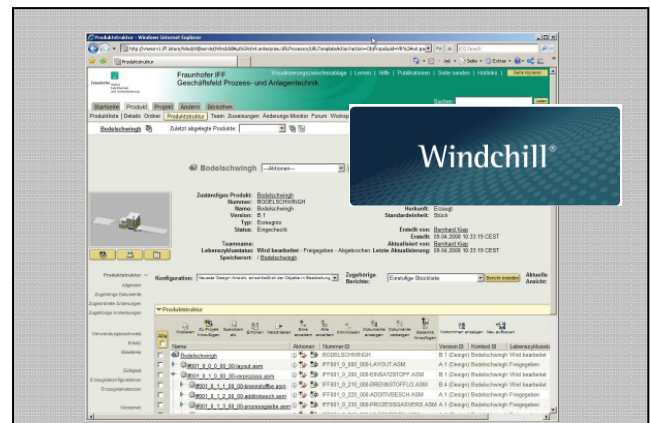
Produktstruktur - Windows Internet Explorer

http://vwserv-v1.iff.intern/Windchill/servlet/WindchillAuthGW/wt.enterprise.URLProcessor/URLTemplateAction?action=ObjProps&oid=VR%3Awt.part

Produktstruktur

Fraunhofer IFF
Geschäftsfeld Prozess- und Anlagentechnik

Visualisierungszwischenablage | Lernen | Hilfe | Publikationen | Seite senden | Hotlinks | Suche Kopieren

Startseite Produkt Projekt Ändern Bibliothek

Produktliste | Details Online | Produktstruktur | Team | Zuweisungen | Änderungs-Monitor | Forum | Workspaces

Bodelschwingh

Zuletzt abgelegte Produkte:

Windchill®

Bodelschwingh —Aktionen—

Zuständiges Produkt: Bodelschwingh
Nummer: BODELSCHWINGH
Name: BODELSCHWINGH
Version: B.1
Typ: Erzeugnis
Status: Eingecheckt

Herkunft: Erzeugt
Standardeinheit: Stück

Teamname:
Lebenszyklusstatus: Wird bearbeitet - Freigegeben - Abgebrochen
Speicherort: / Bodelschwingh

Erstellt von: Bernhard Kapp
Erstellt: 09.04.2008 10:33:19 CEST
Aktualisiert von: Bernhard Kapp
Letzte Aktualisierung: 09.04.2008 10:33:19 CEST

Produktstruktur
Allgemein
Zugehörige Stückliste
Zugeordnete Änderungen
Zugehörige Anmerkungen

Verwendungsnachweis
Ersetzt
Baselines

Gültigkeit
Erzeugniskonfigurationen
Erzeugnisinstanzen

Versionen

Konfiguration: Neueste 'Design'-Ansicht, einschließlich der Objekte in Bearbeitung

Zugehörige Berichte: Einstufige Stückliste

Bericht erstellen

Aktuelle Ansicht:

Produktstruktur

| | Name | Aktionen | Nummer | Version | Kontext | Lebenszyklusstatus |
|---|---|---|---|---|---|---|
| | Bodelschwingh | | BODELSCHWINGH | B.1 (Design) | Bodelschwingh | Wird bearbeitet |
| | 0001_0_0_0_00_000-LAYOUT.asm | | IFF001_0_000_000-LAYOUT.ASM | A.1 (Design) | Bodelschwingh | Freigegeben |
| | 0001_0_1_0_00_00-ersatzstoff.asm | | IFF001_0_100_000-ERSATZSTOFF.ASM | B.1 (Design) | Bodelschwingh | Wird bearbeitet |
| | 0001_0_1_1_00_00-brennstoffe.asm | | IFF001_0_110_000-BRENNSTOFFE.ASM | B.1 (Design) | Bodelschwingh | Wird bearbeitet |
| | 0001_0_1_2_00_00-additivbeschi.asm | | IFF001_0_120_000-ADDITIVBESCH.ASM | A.1 (Design) | Bodelschwingh | Freigegeben |
| | 0001_0_1_3_00_00-prozessgasbe.asm | | IFF001_0_130_000-PROZESSGASSAB.ASM | A.1 (Design) | Bodelschwingh | Freigegeben |